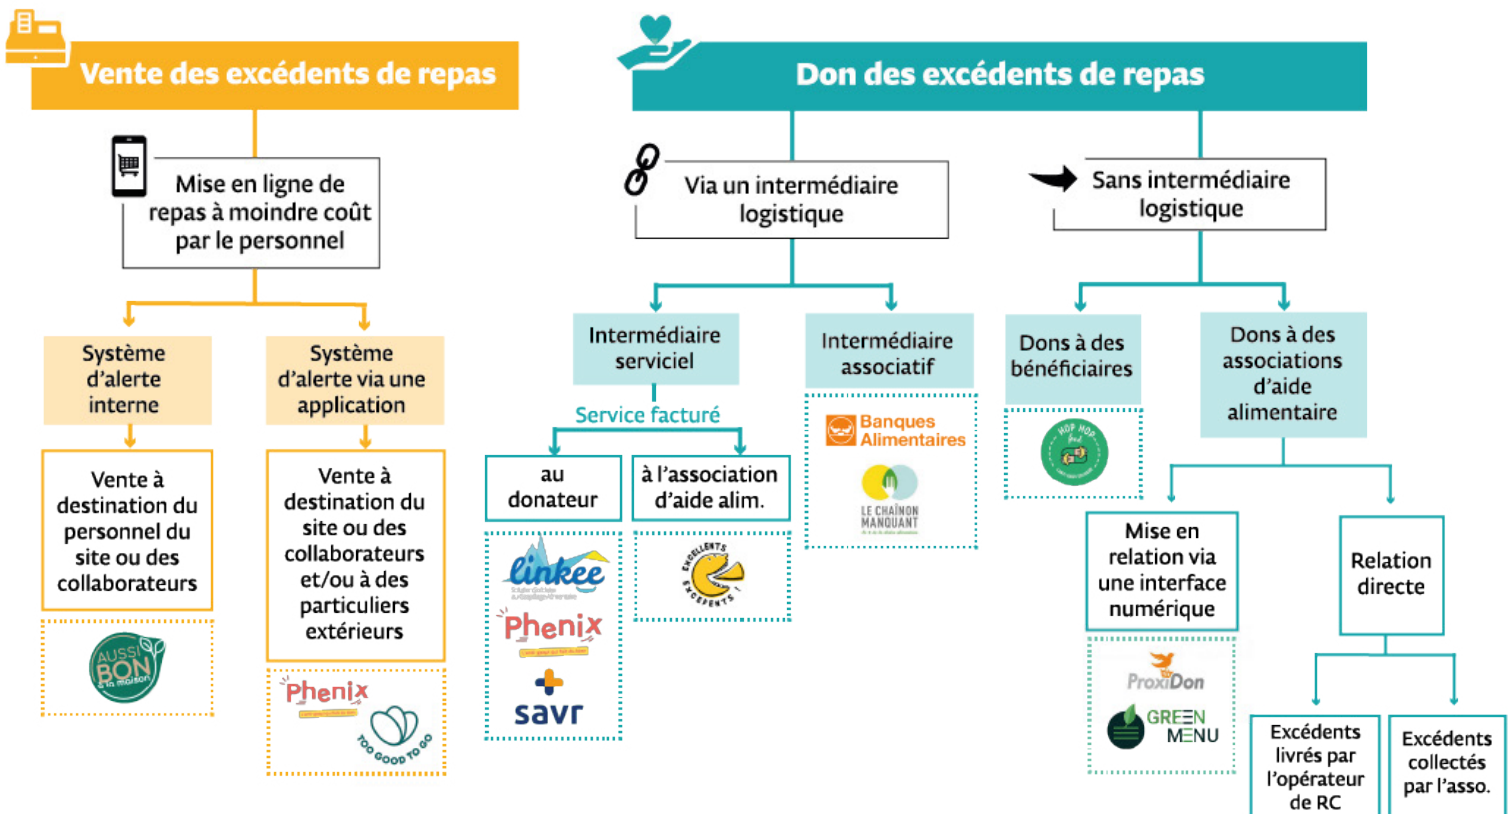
Vente des excédents de repas

Mise en ligne de repas à moindre coût par le personnel

Système d'alerte interne

Système d'alerte via une application

Vente à destination du personnel du site ou des collaborateurs

Vente à destination du site ou des collaborateurs et/ou à des particuliers extérieurs

AUSSI BON à la maison

Phenix

TOO GOOD TO GO

Don des excédents de repas

Via un intermédiaire logistique

Sans intermédiaire logistique

Intermédiaire serviciel

Intermédiaire associatif

Dons à des bénéficiaires

Dons à des associations d'aide alimentaire

Service facturé

au donateur

à l'association d'aide alim.

linkee

Phenix

savr

EXCELLENTS EXCÉDENTS

Banques Alimentaires

LE CHAÎNON MANQUANT

HOP HOP food

Mise en relation via une interface numérique

Relation directe

ProxiDon

GREEN MENU

Excédents livrés par l'opérateur de RC

Excédents collectés par l'asso.